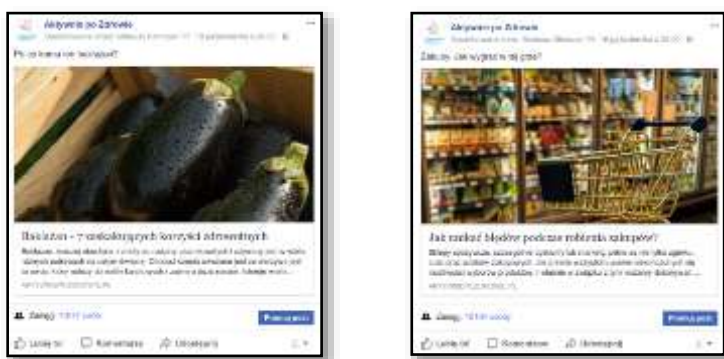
Aktywnie po Zdrowie

Po co komu ten bakłażan?

Bakłażan – 7 niezwykłych korzyści zdrowotnych

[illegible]

Zasięg: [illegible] osób

Promuj post

Lubię to! Komentarz Udostępnij

Aktywnie po Zdrowie

Zakupy, ale wygrane na głód?

Jak uniknąć błędów podczas robienia zakupów?

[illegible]

Zasięg: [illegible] osób

Promuj post

Lubię to! Komentarz Udostępnij